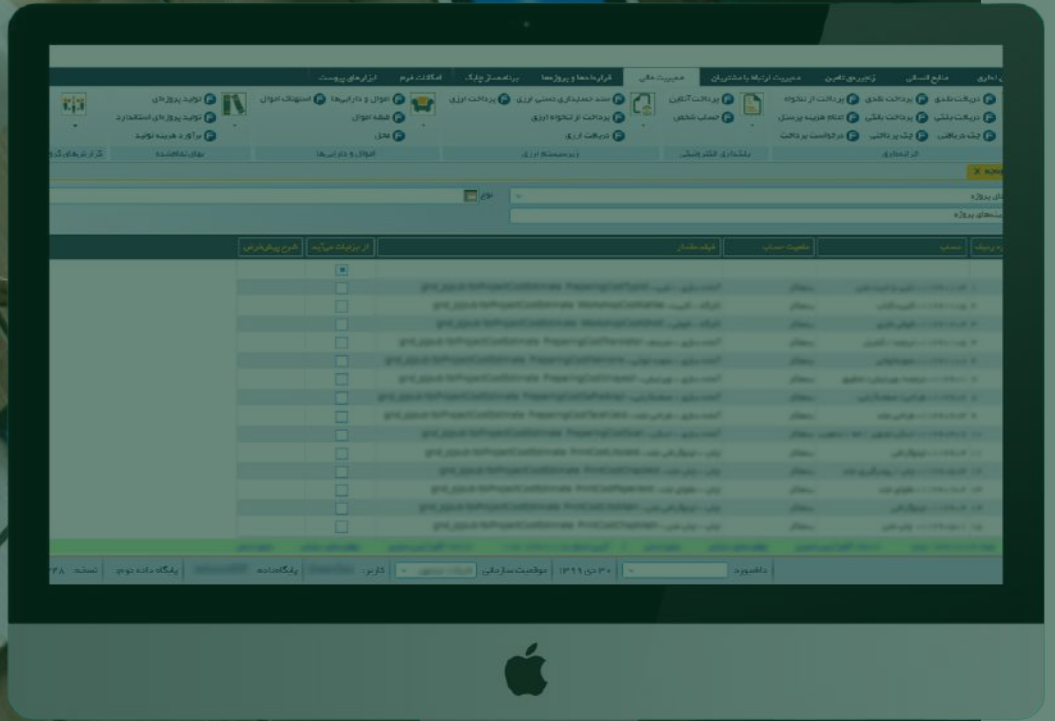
ابزارهای پیوست | امکانات فرم | برنامه‌ساز چابک | قراردادها و پروژه‌ها | مدیریت مالی | مدیریت ارتباط با مشتریان | زنجیره‌ی تامین | منابع انسانی | اداری

دریافت نقدی | پرداخت نقدی | پرداخت از تنخواه | پرداخت آنلاین | سند حسابداری دستی ارزی | پرداخت ارزی | اموال و دارایی‌ها | استهلاک اموال | تولید پروژه‌ای
دریافت بانکی | پرداخت بانکی | اعلام هزینه پرسنل | حساب شخص | پرداخت از تنخواه ارزی | قطعه اموال | تولید پروژه‌ای استاندارد
چک دریافتی | چک پرداختی | درخواست پرداخت | دریافت ارزی | محل | برآورد هزینه تولید

از ابتدا | بانکداری الکترونیکی | زیرسیستم ارزی | اموال و دارایی‌ها | تولید تماشده | گزارش‌های گردش

نوع

شرح پروژه
بسته‌های پروژه

ردیف | حساب | ماهیت حساب | فیلد مقدار | از جزئیات می‌آید | شرح پیش‌فرض

دامنه | ۳۰ دی ۱۳۹۹ | موقعیت سازمانی | کاربر: | پایگاه داده: | پایگاه داده دوم: | نسخه: ۳۸